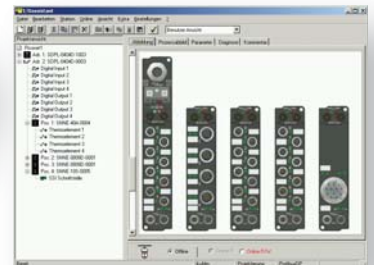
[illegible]

Datei Bearbeiten Station Online Ansicht Extra Einstellungen ?

Benutzer-Ansicht

Projektbaum

Abbildung | Prozessdaten | Parameter | Diagnose | Kommentar

Station1

Adr. 1: SDPL-0404D-1003

Adr. 2: SDPL-0404D-1003

Digital Input 1

Digital Input 2

Digital Input 3

Digital Input 4

Digital Output 1

Digital Output 2

Digital Output 3

Digital Output 4

Pos. 1: SWAE 404-0004

Thermoelement 1

Thermoelement 2

Thermoelement 3

Thermoelement 4

Pos. 2: SWAE 08080-0001

Pos. 3: SWAE 08080-0001

Pos. 4: SWAE 100-0005

EDI Schnittstelle

Offline

Modus: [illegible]

Adr. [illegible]